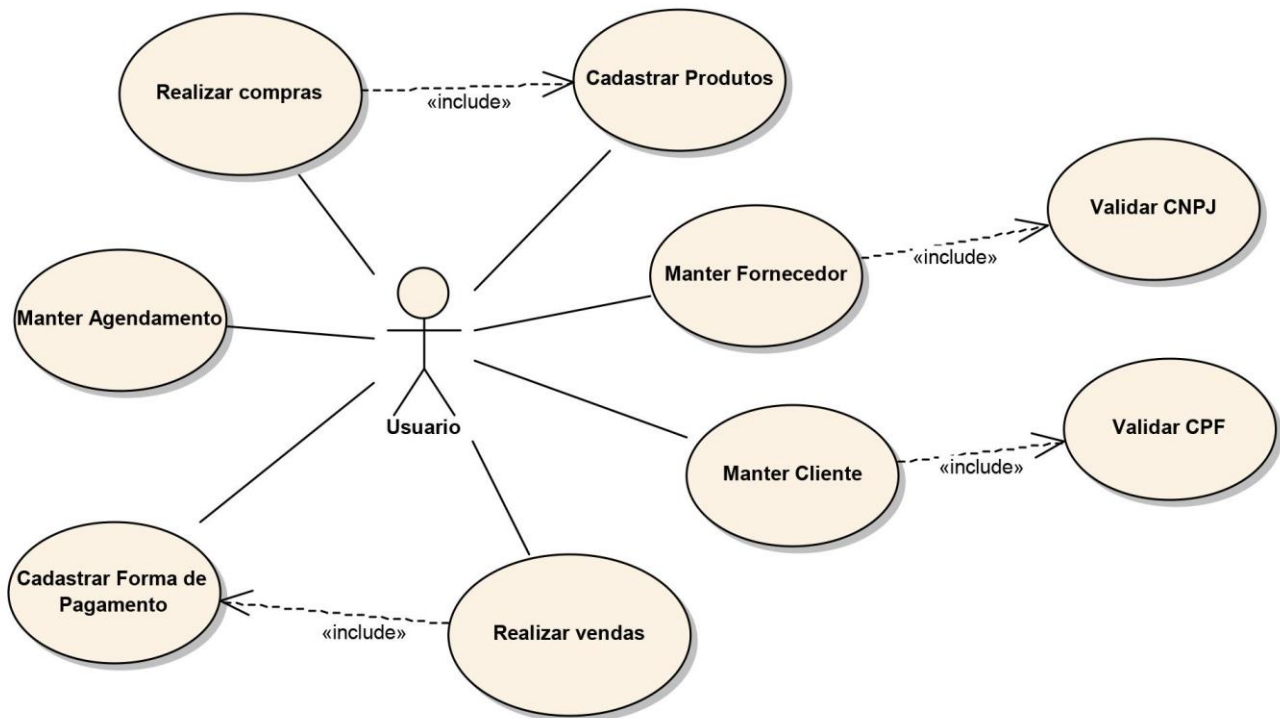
Realizar compras

«include»

Cadastrar Produtos

Validar CNPJ

Manter Fornecedor

«include»

Manter Agendamento

Usuario

Validar CPF

Manter Cliente

«include»

Cadastrar Forma de Pagamento

«include»

Realizar vendas